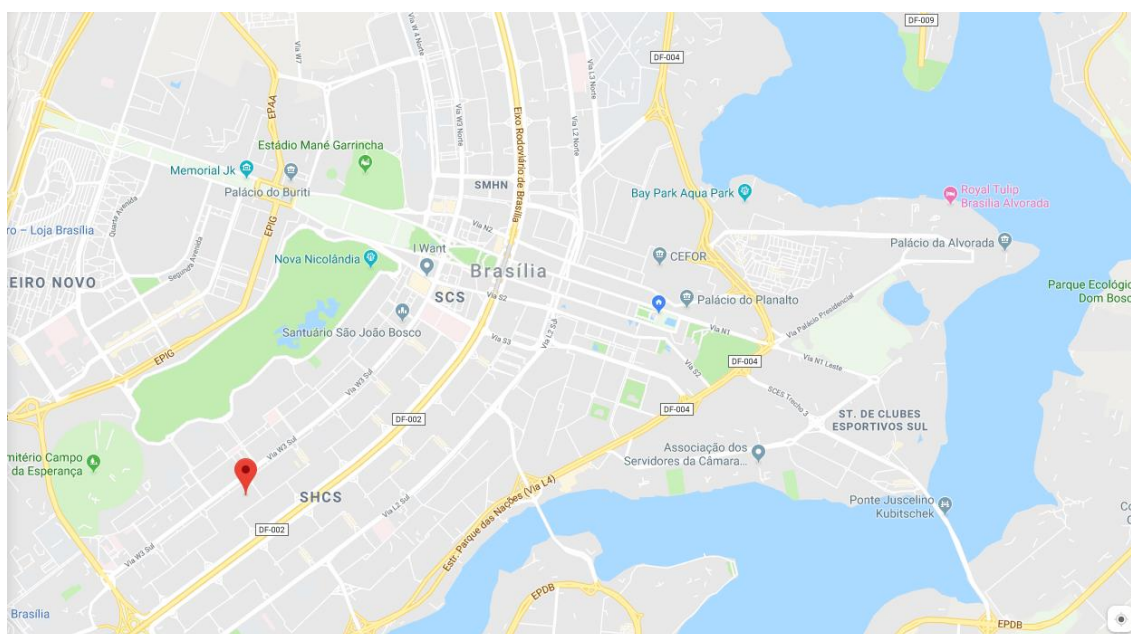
DF-009
Via W7
Via W 4 Norte
DF-004
Via L3 Norte
EPAA
Via W3 Norte
Eixo Rodoviário de Brasília
Via L2 Norte
Estádio Mané Garrincha
Memorial Jk
Palácio do Buriti
SMHN
Bay Park Aqua Park
Royal Tulip Brasília Alvorada
ro – Loja Brasília
Quarta Avenida
EPIG
Via N2
I Want
CEFOR
Palácio da Alvorada
Nova Nicolândia
Brasília
EIRO NOVO
Segunda Avenida
SCS
Via S2
Palácio do Planalto
Parque Ecológic Dom Bosc
Via Palácio Presidencial
Santuário São João Bosco
Via N1
EPIG
Via S3
Via L2 Sul
DF-004
Via N1 Leste
Via W3 Sul
Via S2
SCES Trecho 3
DF-002
DF-004
ST. DE CLUBES ESPORTIVOS SUL
Via W3 Sul
mitério Campo da Esperança
Associação dos Servidores da Câmara...
SHCS
Via L2 Sul
Estr. Parque das Nações (Via L4)
Ponte Juscelino Kubitschek
DF-002
Via W3 Sul
EPDB
Brasília
EPDB